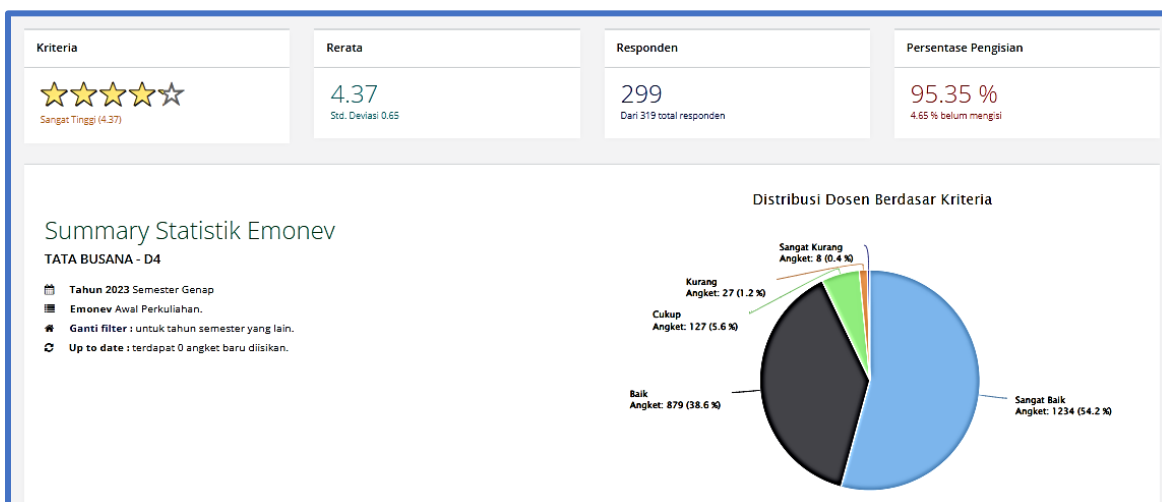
Kriteria

Sangat Tinggi (4.37)

Rerata

4.37

Std. Deviasi 0.65

Responden

299

Dari 319 total responden

Persentase Pengisian

95.35 %

4.65 % belum mengisi

Summary Statistik Emonev

TATA BUSANA - D4

Tahun 2023 Semester Genap

Emonev Awal Perkuliahan.

Ganti filter : untuk tahun semester yang lain.

Up to date : terdapat 0 angket baru diisikan.

Distribusi Dosen Berdasar Kriteria

Sangat Kurang
Angket: 8 (0.4 %)

Kurang
Angket: 27 (1.2 %)

Cukup
Angket: 127 (5.6 %)

Baik
Angket: 879 (38.6 %)

Sangat Baik
Angket: 1234 (54.2 %)